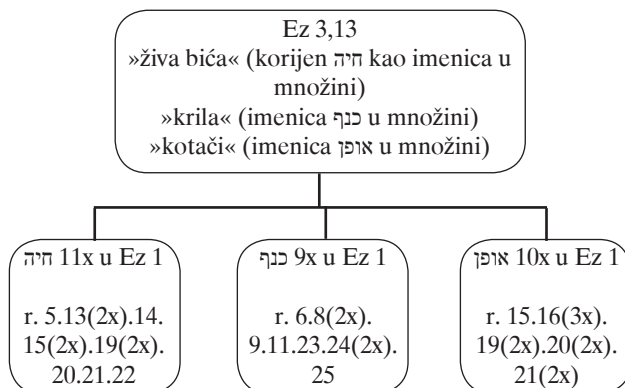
Ez 3,13
»živa bića« (korijen חיה kao imenica u množini)
»krila« (imenica כנף u množini)
»kotači« (imenica אופן u množini)

חיה 11x u Ez 1

r. 5.13(2x).14. 15(2x).19(2x). 20.21.22

כנף 9x u Ez 1

r. 6.8(2x). 9.11.23.24(2x). 25

אופן 10x u Ez 1

r. 15.16(3x). 19(2x).20(2x). 21(2x)